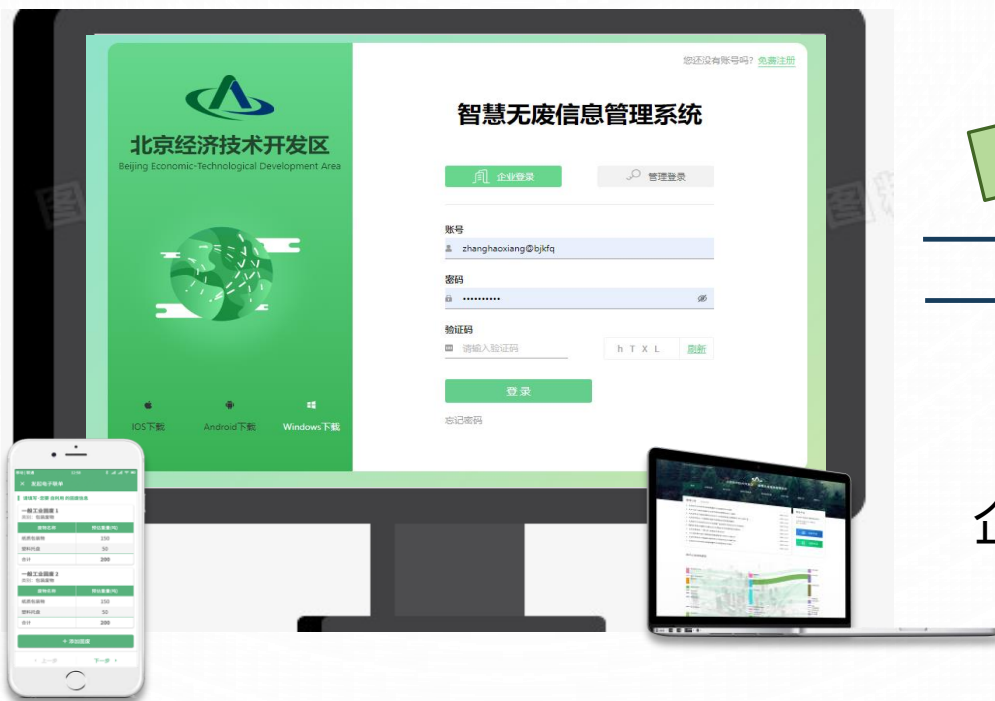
北京经济技术开发区
Beijing Economic-Technological Development Area

您还没有账号吗? 免费注册

智慧无废信息管理系统

企业登录
管理登录

账号
zhanghaoxiang@bjkfq

密码
••••••••••

验证码
请输入验证码
h T X L
刷新

登录

忘记密码

IOS下载
Android下载
Windows下载

发起电子联单

一般工业固废 1

一般工业固废 2

+ 添加固废

上一步
下一步

企